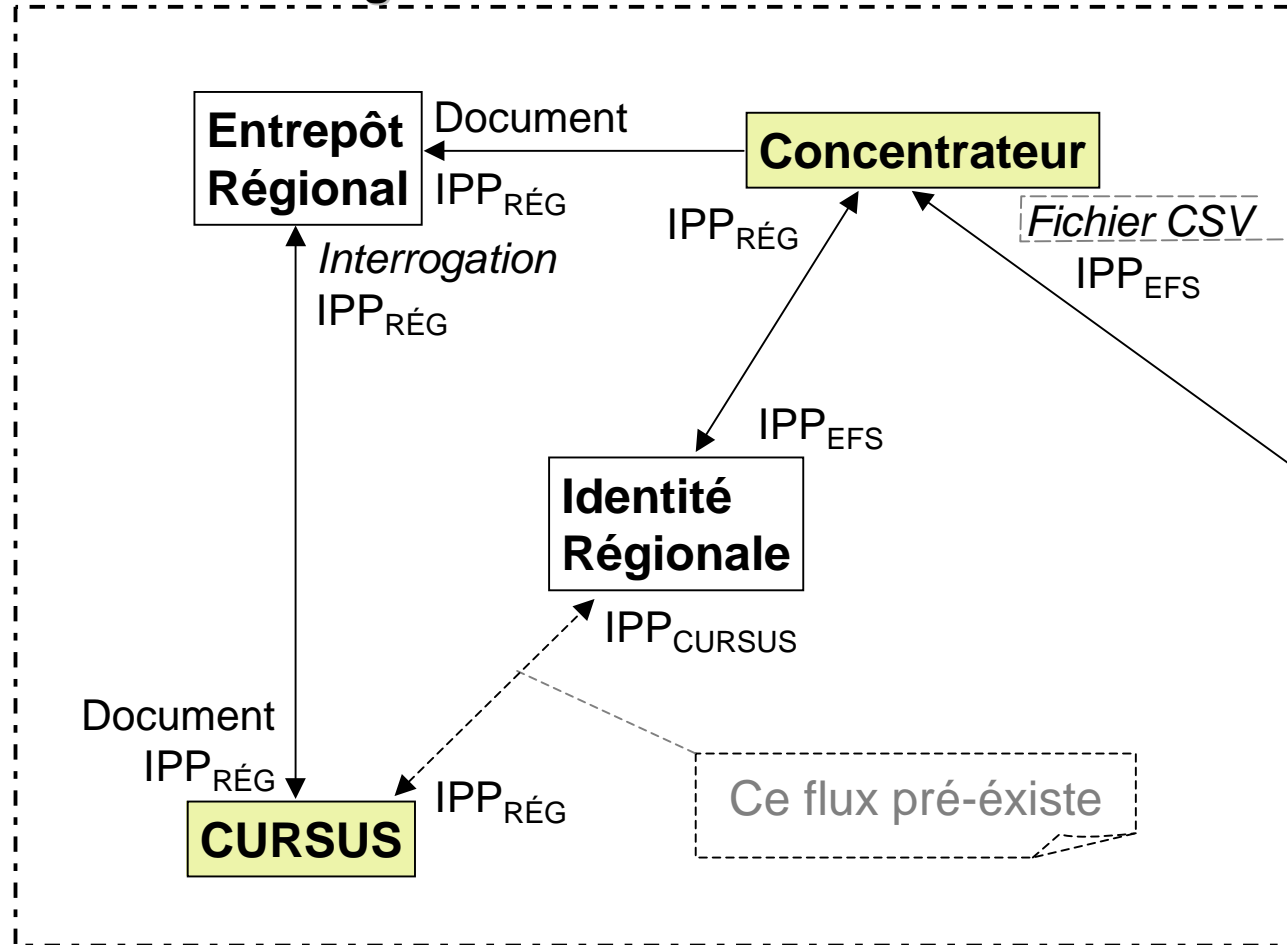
Entrepôt Régional

Document

$IPP_{RÉG}$

Concentrateur

$IPP_{RÉG}$

Fichier CSV

$IPP_{EFS}$

Interrogation

$IPP_{RÉG}$

$IPP_{EFS}$

Identité Régionale

$IPP_{CURSUS}$

Document

$IPP_{RÉG}$

$IPP_{RÉG}$

Ce flux pré-éxiste

CURSUS